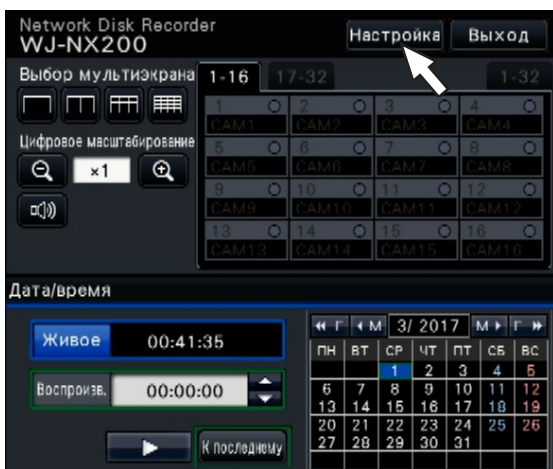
Network Disk Recorder
WJ-NX200

Настройка
Выход

Выбор мультиэкрана

1-16
17-32
1-32

| 1 CAM1 | 2 CAM2 | 3 CAM3 | 4 CAM4 |
|---|---|---|---|
| 5 CAM5 | 6 CAM6 | 7 CAM7 | 8 CAM8 |
| 9 CAM9 | 10 CAM10 | 11 CAM11 | 12 CAM12 |
| 13 CAM13 | 14 CAM14 | 15 CAM15 | 16 CAM16 |

Цифровое масштабирование

×1

Дата/время

Живое 00:41:35

Воспроизв. 00:00:00

К последнему

Г М 3/ 2017 М Г

| ПН | ВТ | СР | ЧТ | ПТ | СБ | ВС |
|---|---|---|---|---|---|---|
| | | 1 | 2 | 3 | 4 | 5 |
| 6 | 7 | 8 | 9 | 10 | 11 | 12 |
| 13 | 14 | 15 | 16 | 17 | 18 | 19 |
| 20 | 21 | 22 | 23 | 24 | 25 | 26 |
| 27 | 28 | 29 | 30 | 31 | | |